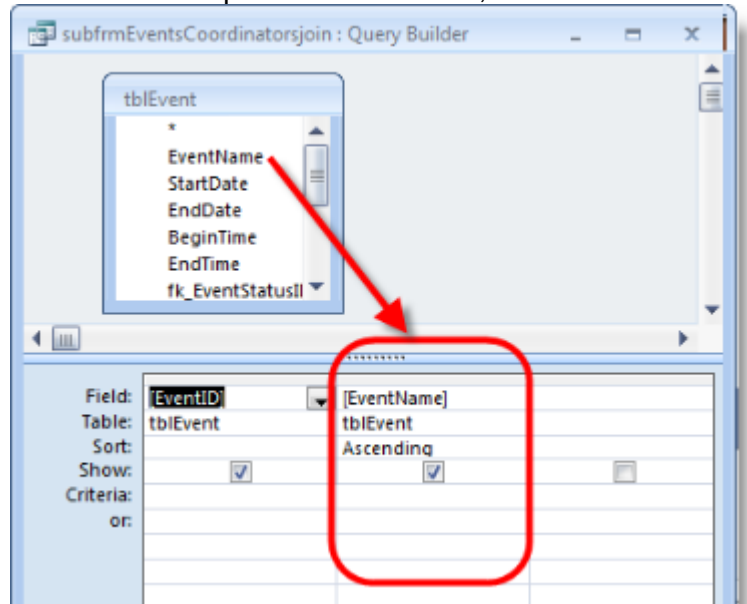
subfrmEventsCoordinatorsjoin : Query Builder

tblEvent
*
EventName
StartDate
EndDate
BeginTime
EndTime
fk_EventStatusII

| Field: | [EventID] | [EventName] | |
|---|---|---|---|
| Table: | tblEvent | tblEvent | |
| Sort: | | Ascending | |
| Show: | ☑ | ☑ | ☐ |
| Criteria: | | | |
| or: | | | |